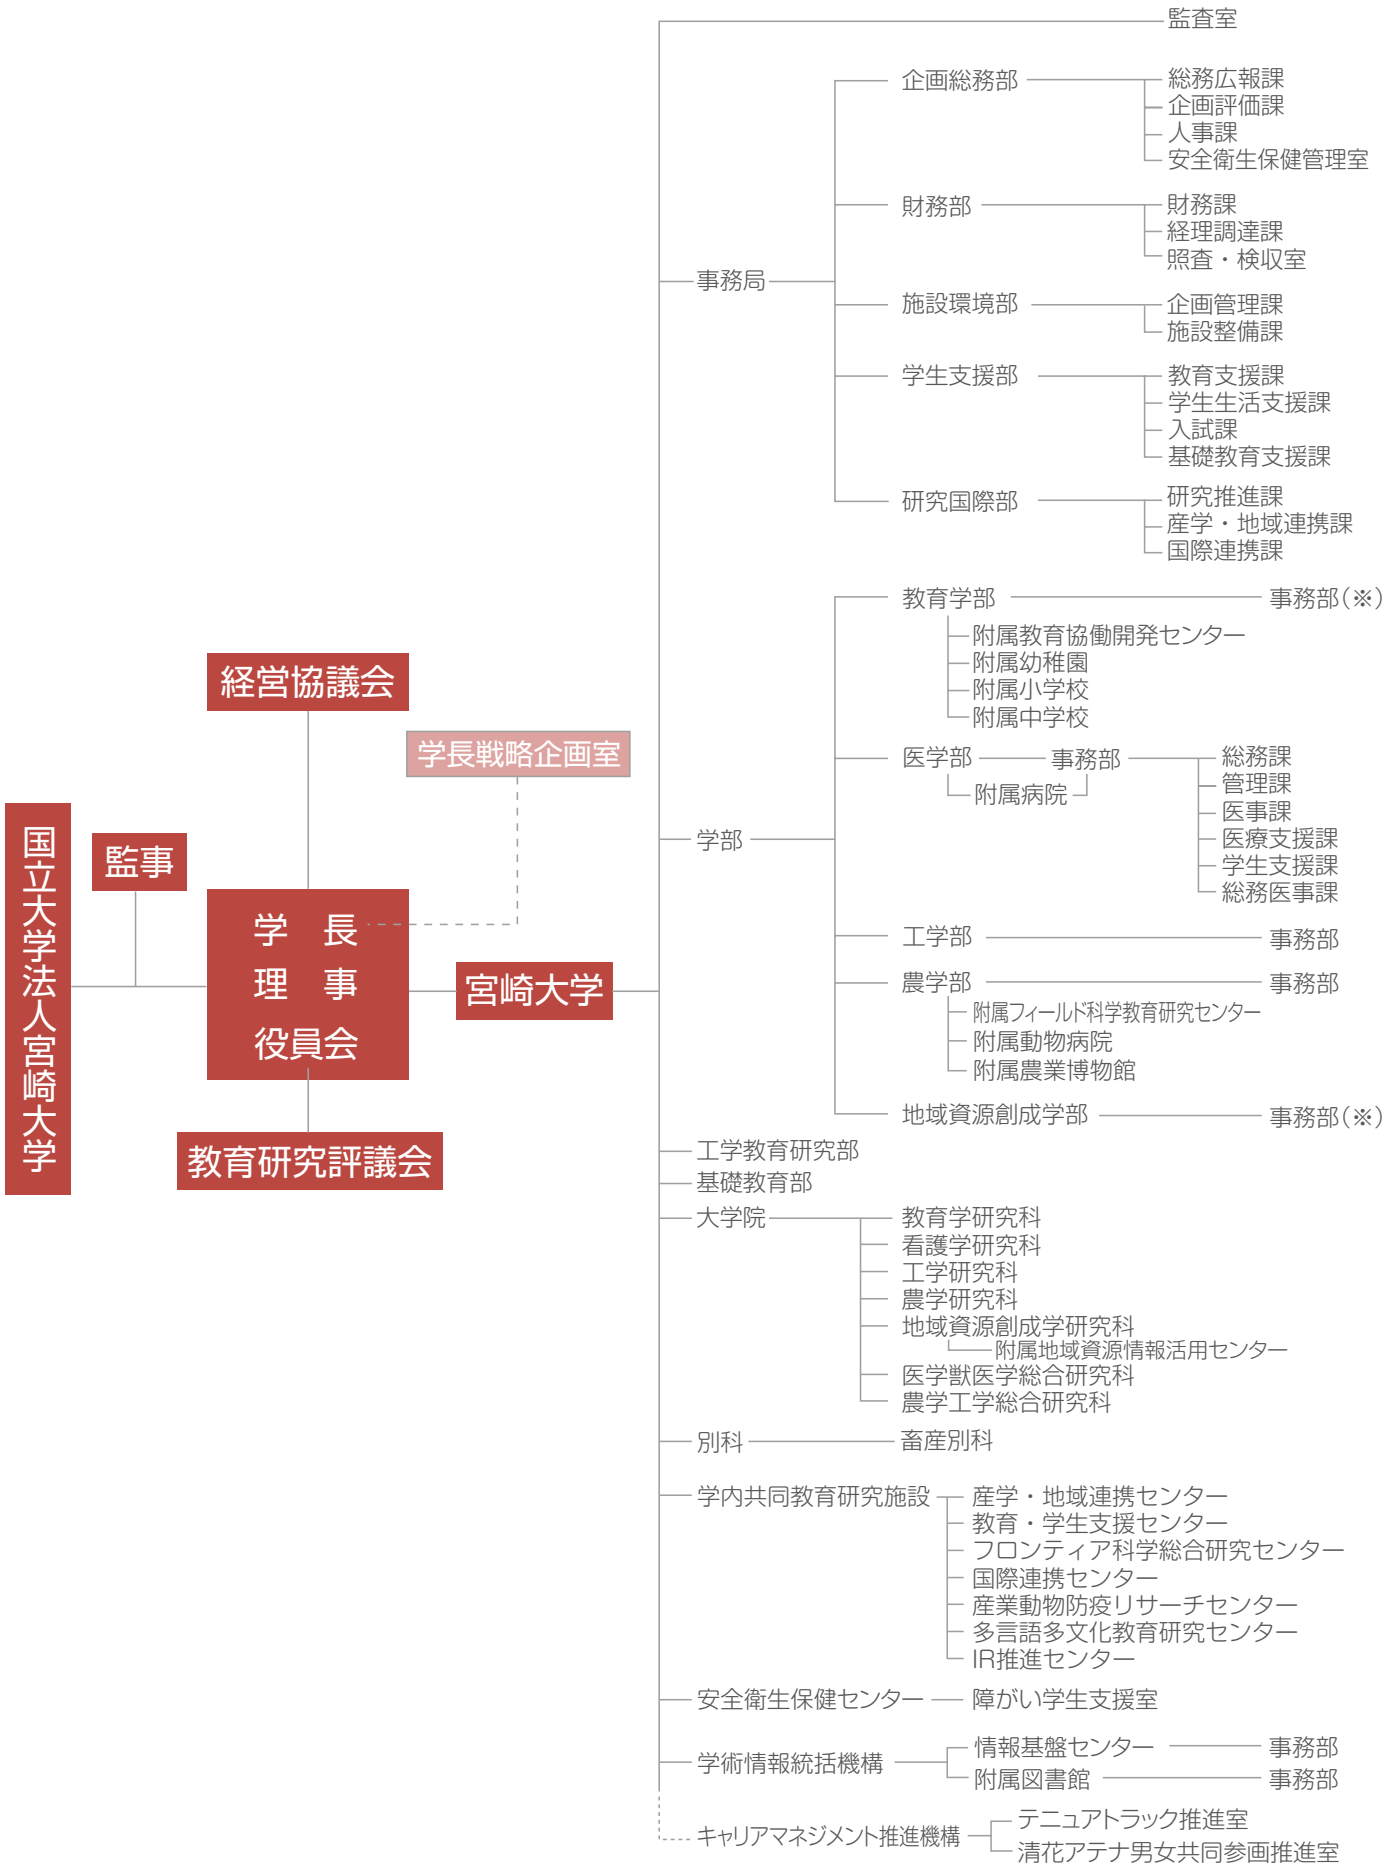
国立大学法人宮崎大学

監事

経営協議会

学長戦略企画室

学　長
理　事
役員会

教育研究評議会

宮崎大学

監査室

事務局

企画総務部
総務広報課
企画評価課
人事課
安全衛生保健管理室

財務部
財務課
経理調達課
照査・検収室

施設環境部
企画管理課
施設整備課

学生支援部
教育支援課
学生生活支援課
入試課
基礎教育支援課

研究国際部
研究推進課
産学・地域連携課
国際連携課

学部

教育学部
事務部（※）
附属教育協働開発センター
附属幼稚園
附属小学校
附属中学校

医学部
事務部
附属病院
総務課
管理課
医事課
医療支援課
学生支援課
総務医事課

工学部
事務部

農学部
事務部
附属フィールド科学教育研究センター
附属動物病院
附属農業博物館

地域資源創成学部
事務部（※）

工学教育研究部
基礎教育部

大学院
教育学研究科
看護学研究科
工学研究科
農学研究科
地域資源創成学研究科
附属地域資源情報活用センター
医学獣医学総合研究科
農学工学総合研究科

別科
畜産別科

学内共同教育研究施設
産学・地域連携センター
教育・学生支援センター
フロンティア科学総合研究センター
国際連携センター
産業動物防疫リサーチセンター
多言語多文化教育研究センター
IR推進センター

安全衛生保健センター
障がい学生支援室

学術情報統括機構
情報基盤センター
事務部
附属図書館
事務部

キャリアマネジメント推進機構
テニュアトラック推進室
清花アテナ男女共同参画推進室